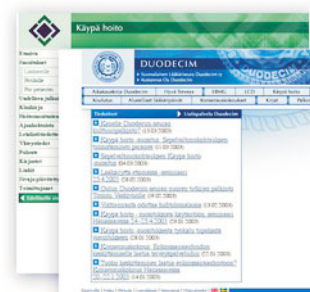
Käypä hoito

Etusivu
Suositukset
Ajankohtaista
Toimittajapalvelu

DUODECIM
Suomalainen Lääkäriseura Duodecim ry
Kustannus Oy Duodecim

Aikakauskirja Duodecim | Hyvä Terveys | EBMG | LCD | Käypä hoito
Koulutus | Kuvat | Oppikirjat | Kansainväliset | Kirjat | Palkinnot

Tiedotteet | Lisätapahtumia Duodecim

Käypä hoito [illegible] (13.03.2009)
Käypä hoito -suositus: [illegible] (11.03.2009)
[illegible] Käypä hoito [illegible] (09.03.2009)
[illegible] (09.03.2009)
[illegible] (05.03.2009)
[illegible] (27.02.2009)
Käypä hoito -suosituksia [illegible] (26.02.2009)
Käypä hoito -suosituksia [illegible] (26.02.2009)
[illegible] (23.02.2009)
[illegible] (20.02.2009)